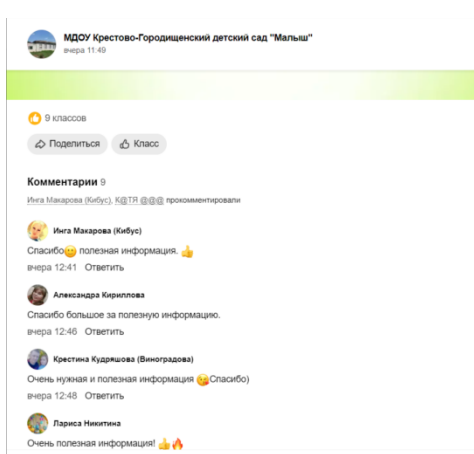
МДОУ Крестово-Городищенский детский сад "Малыш"
вчера 11:49

9 классов

Поделиться Класс

Комментарии 9

Инга Макарова (Кибус), К@ТЯ @@@ прокомментировали

Инга Макарова (Кибус)
Спасибо полезная информация.
вчера 12:41 Ответить

Александра Кириллова
Спасибо большое за полезную информацию.
вчера 12:46 Ответить

Крестина Кудряшова (Виноградова)
Очень нужная и полезная информация Спасибо)
вчера 12:48 Ответить

Лариса Никитина
Очень полезная информация!